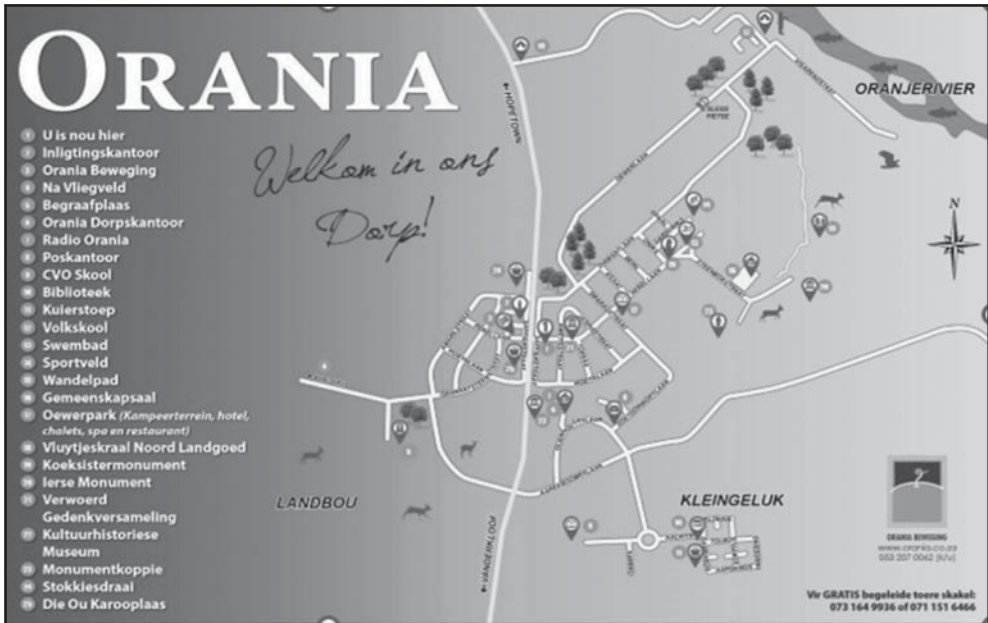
ORANIA

1 U is nou hier
2 Inligtingskantoor
3 Orania Beweging
4 Na Vliegveld
5 Begraafplaas
6 Orania Dorpskantoor
7 Radio Orania
8 Poskantoor
9 CVO Skool
10 Biblioteek
11 Kuierstoep
12 Volkskool
13 Swembad
14 Sportveld
15 Wandelpad
16 Gemeenskapsaal
17 Oewerpark (Kampeerterrein, hotel, chalets, spa en restaurant)
18 Vluytjeskraal Noord Landgoed
19 Koeksistermonument
20 Ierse Monument
21 Verwoerd Gedenkversameling
22 Kultuurhistoriese Museum
23 Monumentkoppie
24 Stokkiesdraai
25 Die Ou Karooplaas

Welkom in ons Dorp!

ORANJERIVIER

← HOPETOWN

LANDBOU

KLEINGELUK

← VANDERKLOOF

N

ORANIA BEWEGING
www.orania.co.za
053 207 0062 (k/u)

Vir GRATIS begeleide toere skakel:
073 164 9936 of 071 151 6466